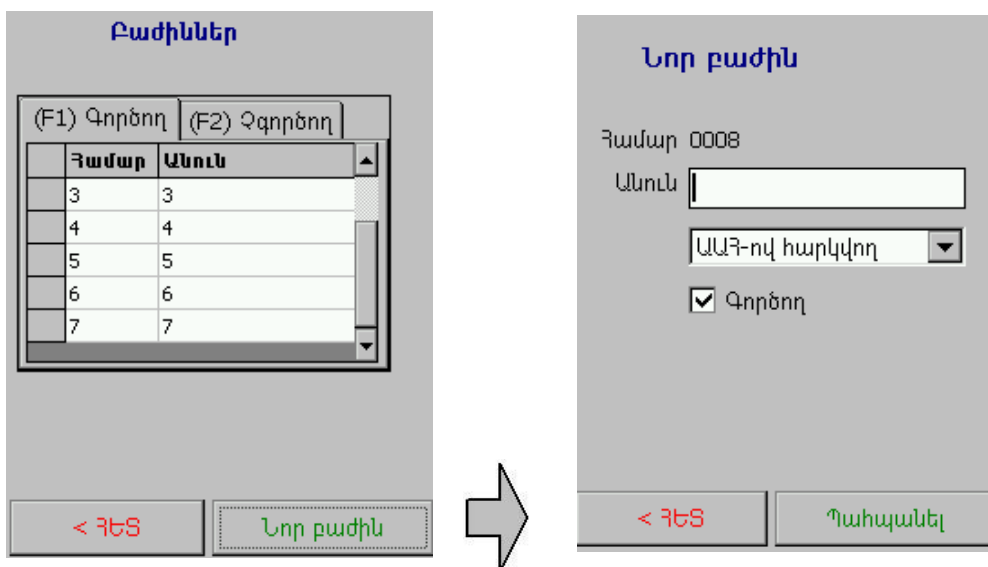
Բաժիններ

(F1) Գործող | (F2) Չգործող

| | Համար | Անուն |
|---|---|---|
| | 3 | 3 |
| | 4 | 4 |
| | 5 | 5 |
| | 6 | 6 |
| | 7 | 7 |

< ՀԵՏ

Նոր բաժին

Նոր բաժին

Համար 0008

Անուն

ԱԱՀ-ով հարկվող

Գործող

< ՀԵՏ

Պահպանել